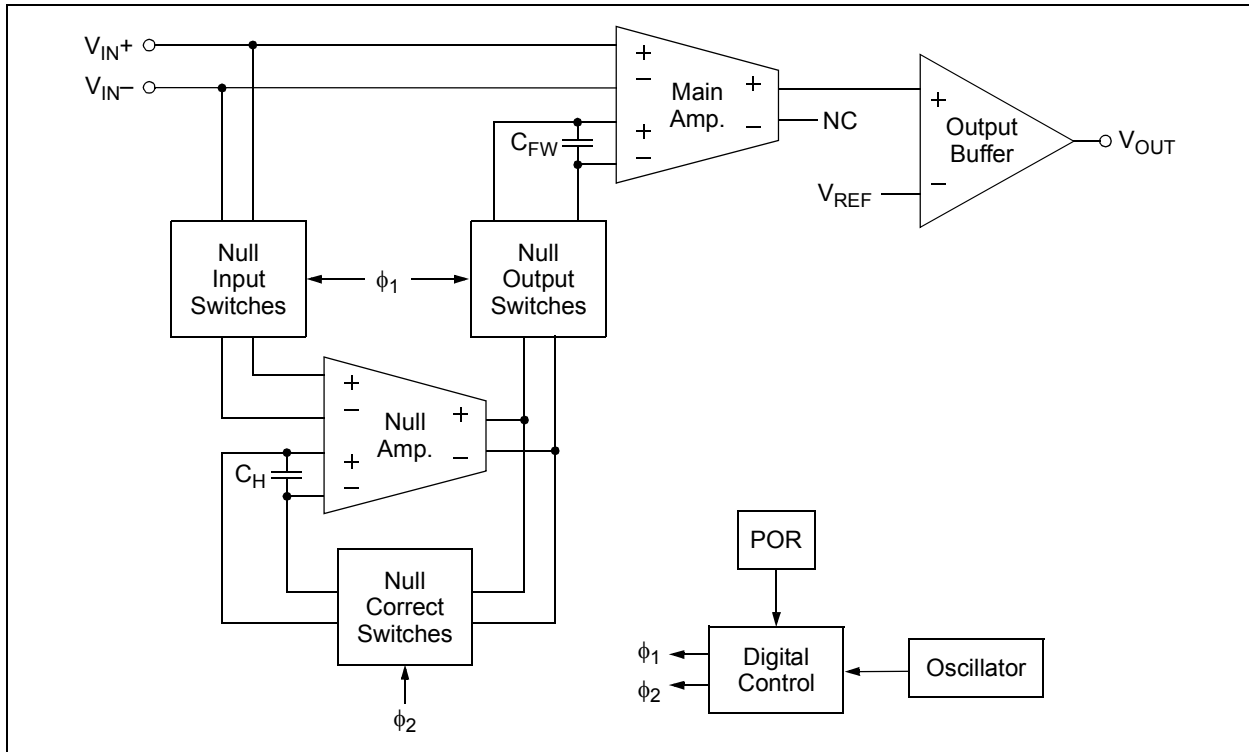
$V_{IN}+$
$V_{IN}-$
+
−
Main Amp.
+
−
+
−
NC
$C_{FW}$
+
Output Buffer
−
$V_{OUT}$
$V_{REF}$
Null Input Switches
$\phi_1$
Null Output Switches
+
−
Null Amp.
+
−
+
−
$C_H$
Null Correct Switches
$\phi_2$
POR
Digital Control
Oscillator
$\phi_1$
$\phi_2$